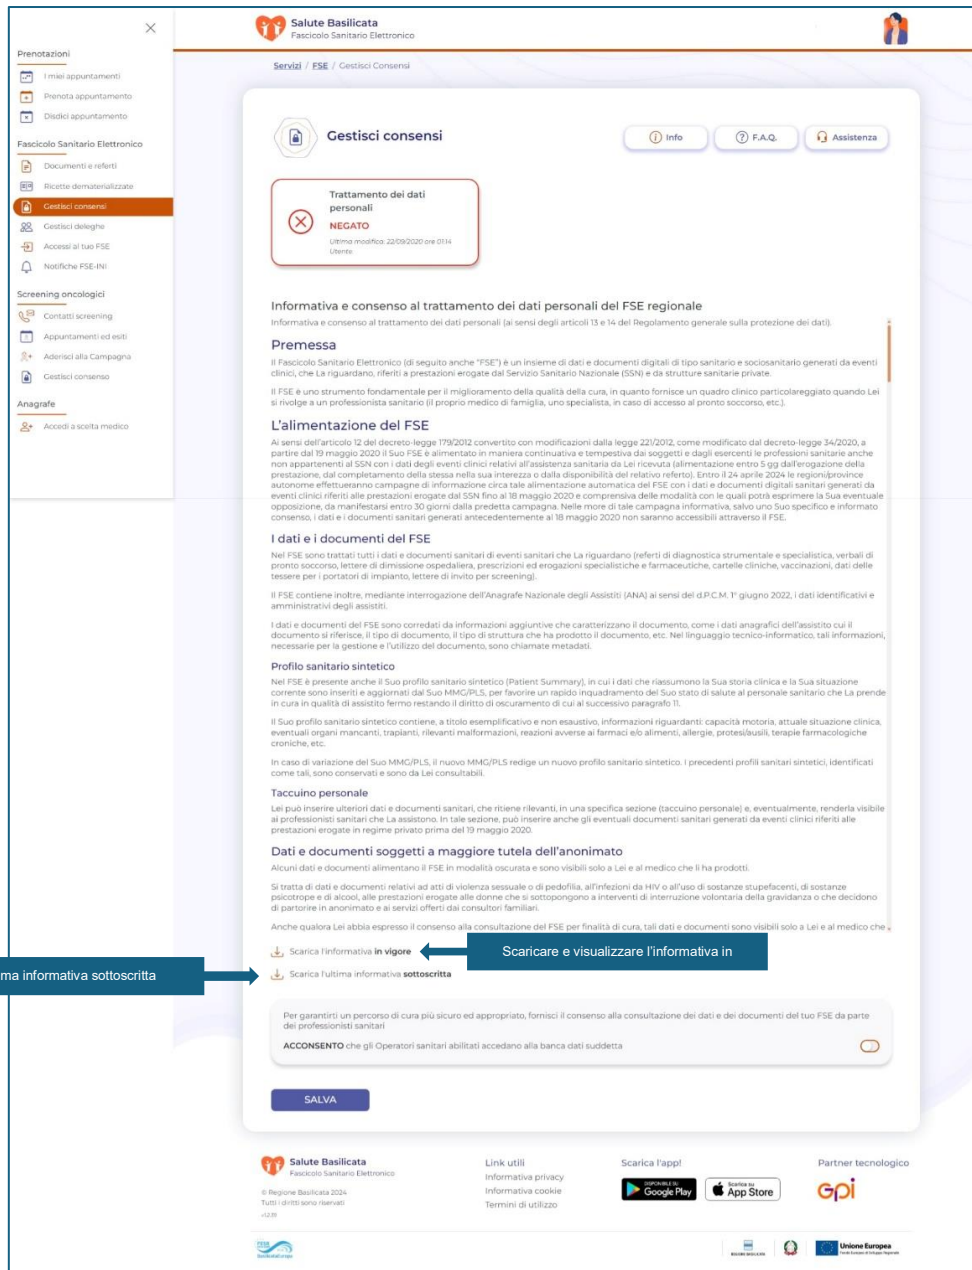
Prenotazioni

I miei appuntamenti

Prenota appuntamento

Disdici appuntamento

Fascicolo Sanitario Elettronico

Documenti e referti

Ricette dematerializzate

Gestisci consensi

Gestisci deleghe

Accessi al tuo FSE

Notifiche FSE-INI

Screening oncologici

Contatti screening

Appuntamenti ed esiti

Aderisci alla Campagna

Gestisci consenso

Anagrafe

Accedi a scelta medico

Salute Basilicata
Fascicolo Sanitario Elettronico

Servizi / FSE / Gestisci Consensi

Gestisci consensi

Info   F.A.Q.   Assistenza

Trattamento dei dati personali
NEGATO
Ultima modifica: 22/09/2020 ore 01:14
Utente

Informativa e consenso al trattamento dei dati personali del FSE regionale

Informativa e consenso al trattamento dei dati personali (ai sensi degli articoli 13 e 14 del Regolamento generale sulla protezione dei dati).

Premessa

Il Fascicolo Sanitario Elettronico (di seguito anche "FSE") è un insieme di dati e documenti digitali di tipo sanitario e sociosanitario generati da eventi clinici, che La riguardano, riferiti a prestazioni erogate dal Servizio Sanitario Nazionale (SSN) e da strutture sanitarie private.

Il FSE è uno strumento fondamentale per il miglioramento della qualità della cura, in quanto fornisce un quadro clinico particolareggiato quando Lei si rivolge a un professionista sanitario (il proprio medico di famiglia, uno specialista, in caso di accesso al pronto soccorso, etc.).

L'alimentazione del FSE

Ai sensi dell'articolo 12 del decreto-legge 179/2012 convertito con modificazioni dalla legge 221/2012, come modificato dal decreto-legge 34/2020, a partire dal 19 maggio 2020 il Suo FSE è alimentato in maniera continuativa e tempestiva dai soggetti e dagli esercenti le professioni sanitarie anche non appartenenti al SSN con i dati degli eventi clinici relativi all'assistenza sanitaria da Lei ricevuta (alimentazione entro 5 gg dall'erogazione della prestazione, dal completamento della stessa nella sua interezza o dalla disponibilità del relativo referto). Entro il 24 aprile 2024 le regioni/province autonome effettueranno campagne di informazione circa tale alimentazione automatica del FSE con i dati e documenti digitali sanitari generati da eventi clinici riferiti alle prestazioni erogate dal SSN fino al 18 maggio 2020 e comprensiva delle modalità con le quali potrà esprimere la Sua eventuale opposizione, da manifestarsi entro 30 giorni dalla predetta campagna. Nelle more di tale campagna informativa, salvo uno Suo specifico e informato consenso, i dati e i documenti sanitari generati antecedentemente al 18 maggio 2020 non saranno accessibili attraverso il FSE.

I dati e i documenti del FSE

Nel FSE sono trattati tutti i dati e documenti sanitari di eventi sanitari che La riguardano (referti di diagnostica strumentale e specialistica, verbali di pronto soccorso, lettere di dimissione ospedaliera, prescrizioni ed erogazioni specialistiche e farmaceutiche, cartelle cliniche, vaccinazioni, dati delle tessere per i portatori di impianto, lettere di invito per screening).

Il FSE contiene inoltre, mediante interrogazione dell'Anagrafe Nazionale degli Assistiti (ANA) ai sensi del d.P.C.M. 1° giugno 2022, i dati identificativi e amministrativi degli assistiti.

I dati e documenti del FSE sono corredati da informazioni aggiuntive che caratterizzano il documento, come i dati anagrafici dell'assistito cui il documento si riferisce, il tipo di documento, il tipo di struttura che ha prodotto il documento, etc. Nel linguaggio tecnico-informatico, tali informazioni, necessarie per la gestione e l'utilizzo del documento, sono chiamate metadati.

Profilo sanitario sintetico

Nel FSE è presente anche il Suo profilo sanitario sintetico (Patient Summary), in cui i dati che riassumono la Sua storia clinica e la Sua situazione corrente sono inseriti e aggiornati dal Suo MMG/PLS, per favorire un rapido inquadramento del Suo stato di salute al personale sanitario che La prende in cura in qualità di assistito fermo restando il diritto di oscuramento di cui al successivo paragrafo 11.

Il Suo profilo sanitario sintetico contiene, a titolo esemplificativo e non esaustivo, informazioni riguardanti: capacità motoria, attuale situazione clinica, eventuali organi mancanti, trapianti, rilevanti malformazioni, reazioni avverse ai farmaci e/o alimenti, allergie, protesi/ausili, terapie farmacologiche croniche, etc.

In caso di variazione del Suo MMG/PLS, il nuovo MMG/PLS redige un nuovo profilo sanitario sintetico. I precedenti profili sanitari sintetici, identificati come tali, sono conservati e sono da Lei consultabili.

Taccuino personale

Lei può inserire ulteriori dati e documenti sanitari, che ritiene rilevanti, in una specifica sezione (taccuino personale) e, eventualmente, renderla visibile ai professionisti sanitari che La assistono. In tale sezione, può inserire anche gli eventuali documenti sanitari generati da eventi clinici riferiti alle prestazioni erogate in regime privato prima del 19 maggio 2020.

Dati e documenti soggetti a maggiore tutela dell'anonimato

Alcuni dati e documenti alimentano il FSE in modalità oscurata e sono visibili solo a Lei e al medico che li ha prodotti.

Si tratta di dati e documenti relativi ad atti di violenza sessuale o di pedofilia, all'infezioni da HIV o all'uso di sostanze stupefacenti, di sostanze psicotrope e di alcool, alle prestazioni erogate alle donne che si sottopongono a interventi di interruzione volontaria della gravidanza o che decidono di partorire in anonimato e ai servizi offerti dai consultori familiari.

Anche qualora Lei abbia espresso il consenso alla consultazione del FSE per finalità di cura, tali dati e documenti sono visibili solo a Lei e al medico che

Scarica l'informativa in vigore

Scaricare e visualizzare l'informativa in

ma informativa sottoscritta

Scarica l'ultima informativa sottoscritta

Per garantirti un percorso di cura più sicuro ed appropriato, fornisci il consenso alla consultazione dei dati e dei documenti del tuo FSE da parte dei professionisti sanitari

ACCONSENTO che gli Operatori sanitari abilitati accedano alla banca dati suddetta

SALVA

Salute Basilicata
Fascicolo Sanitario Elettronico
© Regione Basilicata 2024
Tutti i diritti sono riservati
v1.2.35

Link utili
Informativa privacy
Informativa cookie
Termini di utilizzo

Scarica l'app!
DISPONIBILE SU Google Play
Scarica su App Store

Partner tecnologico
Gpi

FSE Basilicata

REGIONE BASILICATA

Unione Europea
Fondo Europeo di Sviluppo Regionale